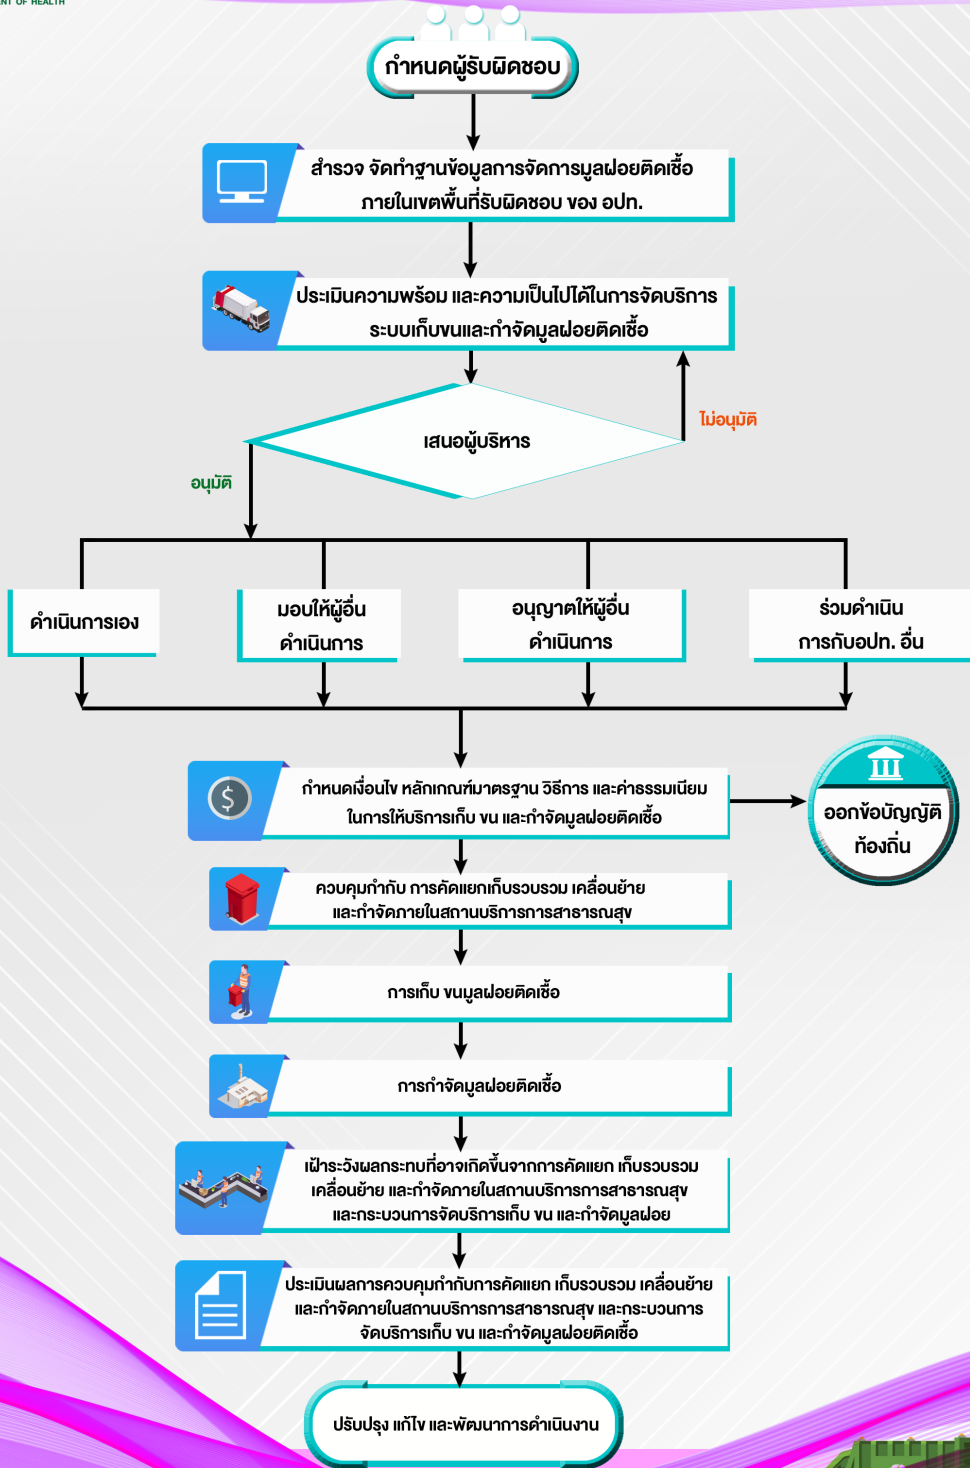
NT OF HEALTH

กำหนดผู้รับผิดชอบ

สำรวจ จัดทำฐานข้อมูลการจัดการมูลฝอยติดเชื้อ ภายในเขตพื้นที่รับผิดชอบ ของ อปท.

ประเมินความพร้อม และความเป็นไปได้ในการจัดบริการ ระบบเก็บขนและกำจัดมูลฝอยติดเชื้อ

เสนอผู้บริหาร

ไม่อนุมัติ

อนุมัติ

ดำเนินการเอง

มอบให้ผู้อื่น ดำเนินการ

อนุญาตให้ผู้อื่น ดำเนินการ

ร่วมดำเนิน การกับอปท. อื่น

กำหนดเงื่อนไข หลักเกณฑ์มาตรฐาน วิธีการ และค่าธรรมเนียม ในการให้บริการเก็บ ขน และกำจัดมูลฝอยติดเชื้อ

ออกข้อบัญญัติ ท้องถิ่น

ควบคุมกำกับ การคัดแยกเก็บรวบรวม เคลื่อนย้าย และกำจัดภายในสถานบริการการสาธารณสุข

การเก็บ ขนมูลฝอยติดเชื้อ

การกำจัดมูลฝอยติดเชื้อ

เฝ้าระวังผลกระทบที่อาจเกิดขึ้นจากการคัดแยก เก็บรวบรวม เคลื่อนย้าย และกำจัดภายในสถานบริการการสาธารณสุข และกระบวนการจัดบริการเก็บ ขน และกำจัดมูลฝอย

ประเมินผลการควบคุมกำกับการคัดแยก เก็บรวบรวม เคลื่อนย้าย และกำจัดภายในสถานบริการการสาธารณสุข และกระบวนการ จัดบริการเก็บ ขน และกำจัดมูลฝอยติดเชื้อ

ปรับปรุง แก้ไข และพัฒนาการดำเนินงาน